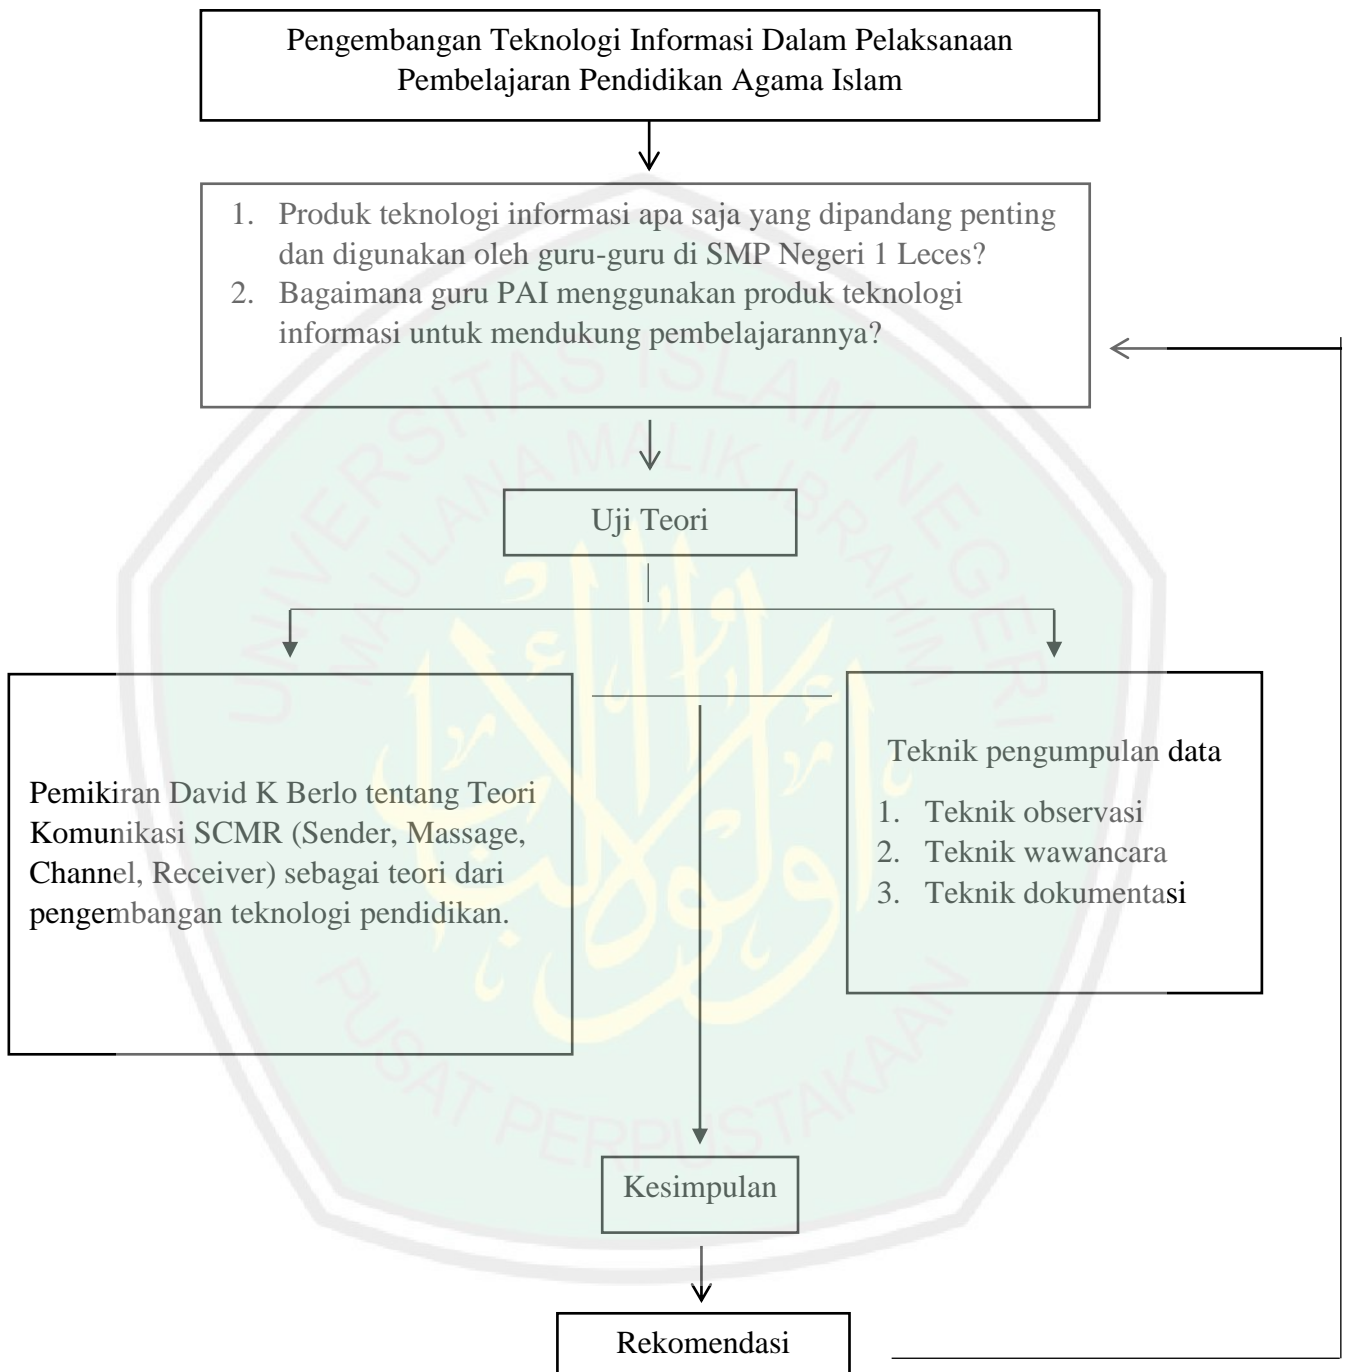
Pengembangan Teknologi Informasi Dalam Pelaksanaan Pembelajaran Pendidikan Agama Islam

1. Produk teknologi informasi apa saja yang dipandang penting dan digunakan oleh guru-guru di SMP Negeri 1 Leces?
2. Bagaimana guru PAI menggunakan produk teknologi informasi untuk mendukung pembelajarannya?

Uji Teori

Pemikiran David K Berlo tentang Teori Komunikasi SCMR (Sender, Massage, Channel, Receiver) sebagai teori dari pengembangan teknologi pendidikan.

Teknik pengumpulan data
1. Teknik observasi
2. Teknik wawancara
3. Teknik dokumentasi

Kesimpulan

Rekomendasi

UNIVERSITAS ISLAM NEGERI MAULANA MALIK IBRAHIM
PUSAT PERPUSTAKAAN